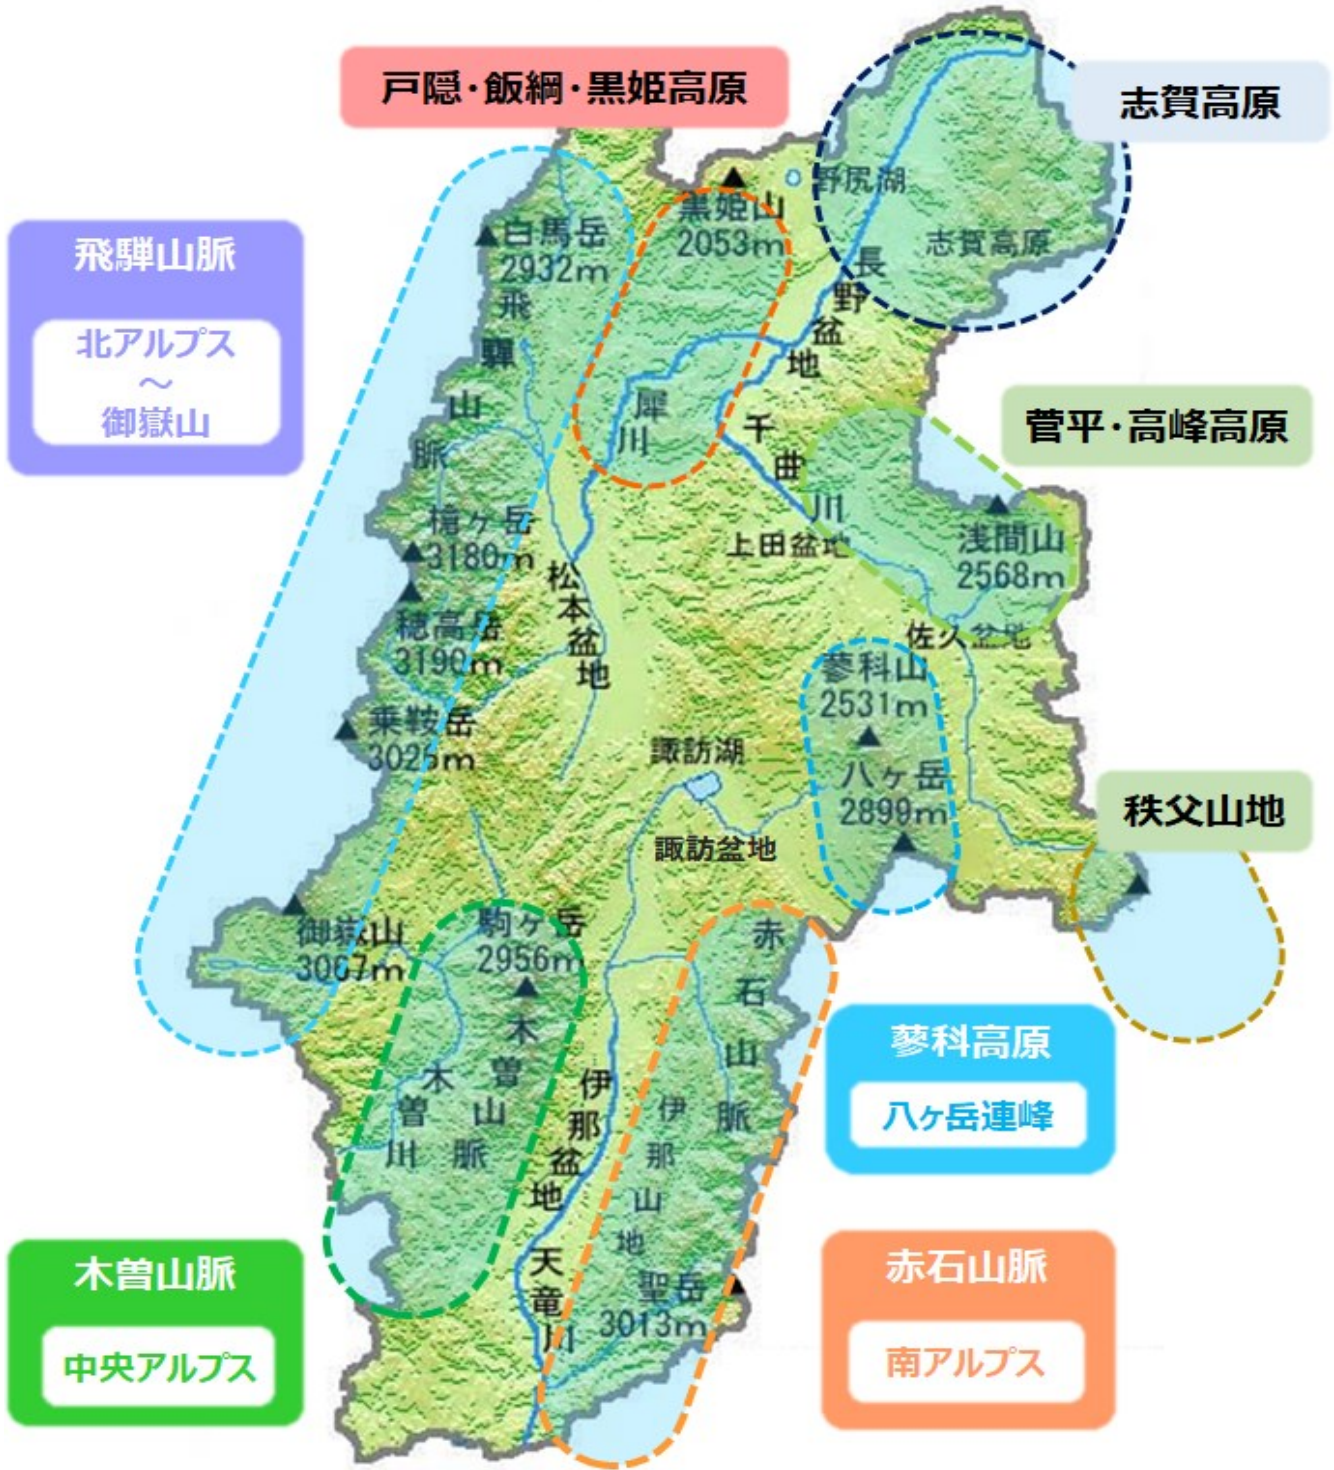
戸隠・飯綱・黒姫高原

志賀高原

飛騨山脈

北アルプス
～
御嶽山

白馬岳
2932m

黒姫山
2053m

野尻湖

志賀高原

長野盆地

飛騨山脈

犀川

千曲川

菅平・高峰高原

槍ヶ岳
3180m

上田盆地

浅間山
2568m

松本盆地

穂高岳
3190m

佐久盆地

蓼科山
2531m

乗鞍岳
3026m

諏訪湖

八ヶ岳
2899m

秩父山地

諏訪盆地

御嶽山
3067m

駒ヶ岳
2956m

赤石山脈

蓼科高原

八ヶ岳連峰

木曽山脈

木曽川

伊那盆地

伊那山地

天竜川

聖岳
3013m

木曽山脈

中央アルプス

赤石山脈

南アルプス